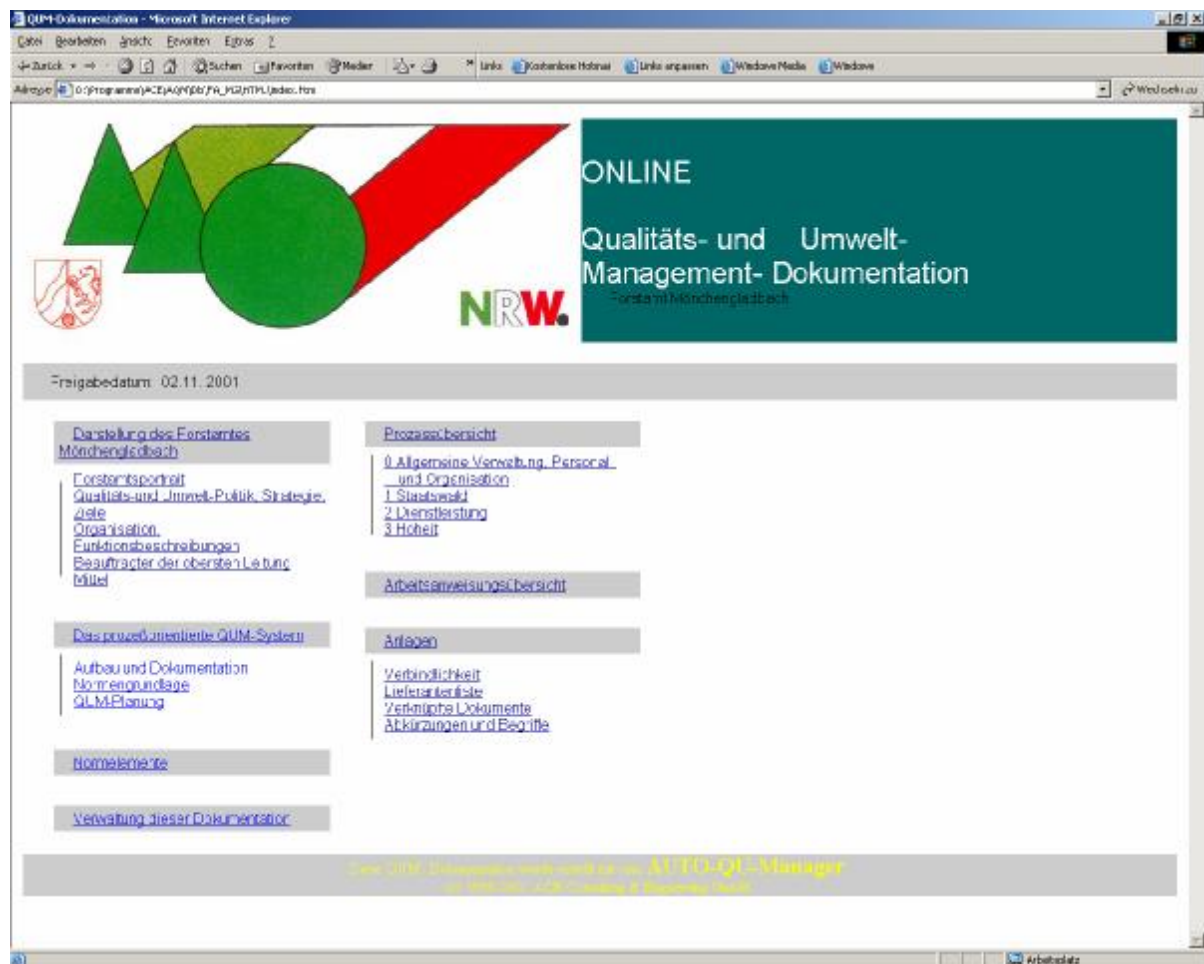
QUM-Dokumentation - Microsoft Internet Explorer

Datei Bearbeiten Ansicht Favoriten Extras ?

Zurück Suchen Favoriten Medien Links Kostenlose Hotmai Links anpassen Windows Media Windows

Adresse D:\Programme\ACE\AQM\Db\FA_MG\HTML\index.htm

Wechseln zu

ONLINE

Qualitäts- und Umwelt-Management- Dokumentation

Forstamt Mönchengladbach

NRW.

Freigabedatum: 02.11.2001

Darstellung des Forstamtes Mönchengladbach

Forstamtsportrait
Qualitäts-und Umwelt-Politik, Strategie, Ziele
Organisation
Funktionsbeschreibungen
Beauftragter der obersten Leitung
Mittel

Das prozeßorientierte QUM-System

Aufbau und Dokumentation
Normengrundlage
QUM-Planung

Normelemente

Verwaltung dieser Dokumentation

Prozessübersicht

0 Allgemeine Verwaltung, Personal und Organisation
1 Staatswald
2 Dienstleistung
3 Hoheit

Arbeitsanweisungsübersicht

Anlagen

Verbindlichkeit
Lieferantenliste
Verknüpfte Dokumente
Abkürzungen und Begriffe

Diese QUM-Dokumentation wurde erstellt mit dem AUTO-QU-Manager
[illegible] ACE Consulting & Engineering GmbH

Arbeitsplatz